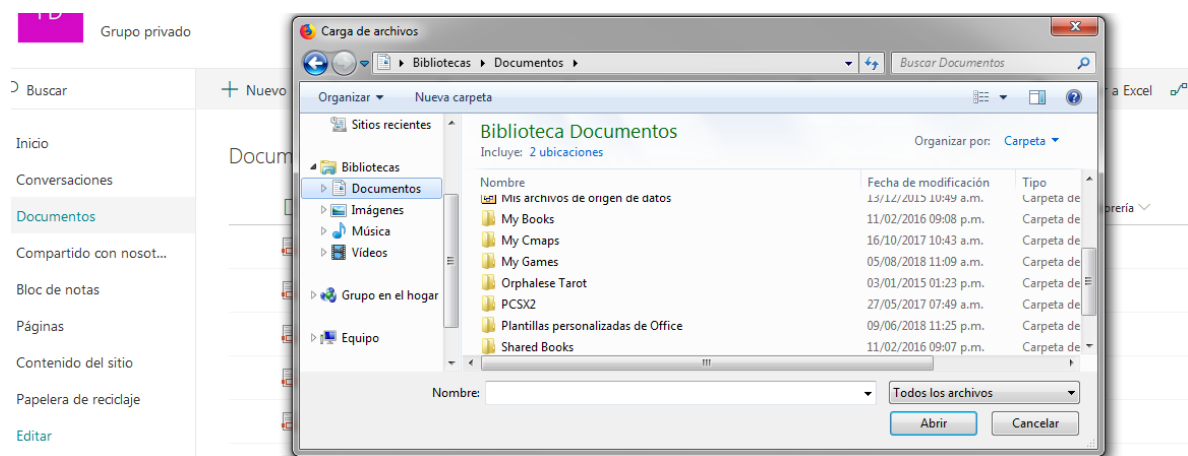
FD

Grupo privado

Buscar

+ Nuevo

Inicio

Conversaciones

Documentos

Compartido con nosot...

Bloc de notas

Páginas

Contenido del sitio

Papelera de reciclaje

Editar

Docum

a Excel

brería

Carga de archivos

Bibliotecas ▸ Documentos ▸

Buscar Documentos

Organizar ▾ Nueva carpeta

Sitios recientes

Bibliotecas

Documentos

Imágenes

Música

Vídeos

Grupo en el hogar

Equipo

Biblioteca Documentos

Incluye: 2 ubicaciones

Organizar por: Carpeta ▾

| Nombre | Fecha de modificación | Tipo |
|---|---|---|
| Mis archivos de origen de datos | 13/12/2015 10:49 a.m. | Carpeta de |
| My Books | 11/02/2016 09:08 p.m. | Carpeta de |
| My Cmaps | 16/10/2017 10:43 a.m. | Carpeta de |
| My Games | 05/08/2018 11:09 a.m. | Carpeta de |
| Orphalese Tarot | 03/01/2015 01:23 p.m. | Carpeta de |
| PCSX2 | 27/05/2017 07:49 a.m. | Carpeta de |
| Plantillas personalizadas de Office | 09/06/2018 11:25 p.m. | Carpeta de |
| Shared Books | 11/02/2016 09:07 p.m. | Carpeta de |

Nombre:

Todos los archivos

Abrir

Cancelar